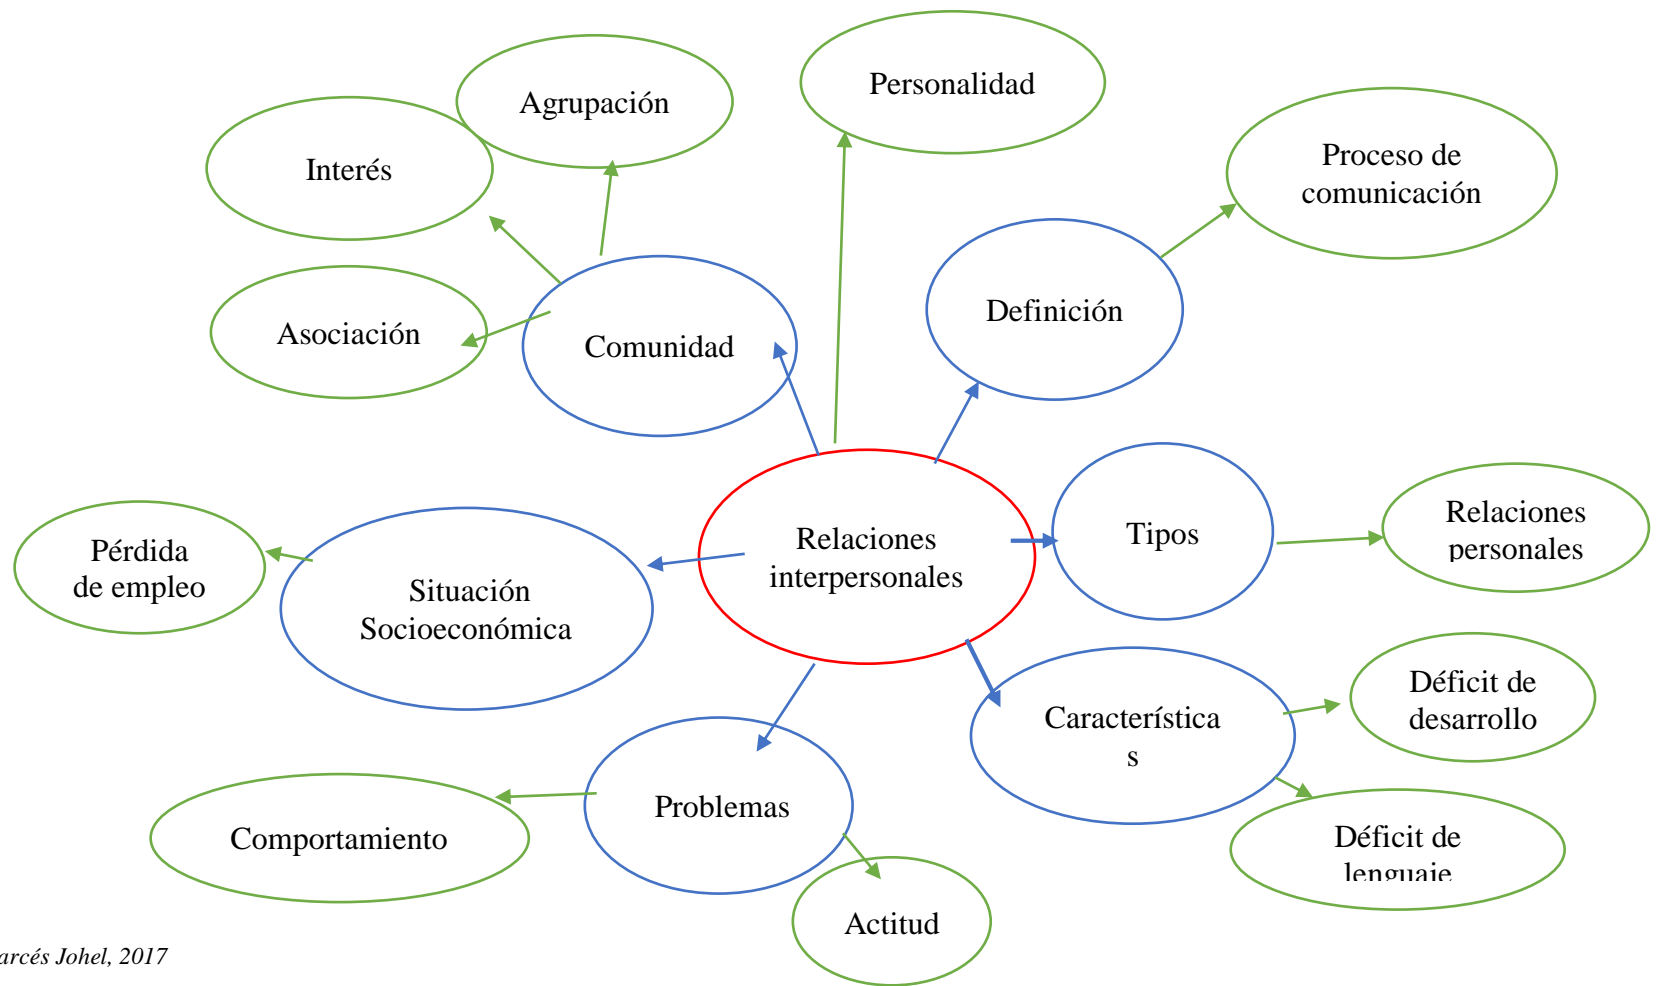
Agrupación

Personalidad

Interés

Proceso de comunicación

Asociación

Comunidad

Definición

Relaciones interpersonales

Tipos

Relaciones personales

Pérdida de empleo

Situación Socioeconómica

Característica s

Déficit de desarrollo

Problemas

Comportamiento

Déficit de lenguaje

Actitud

arcés Johel, 2017